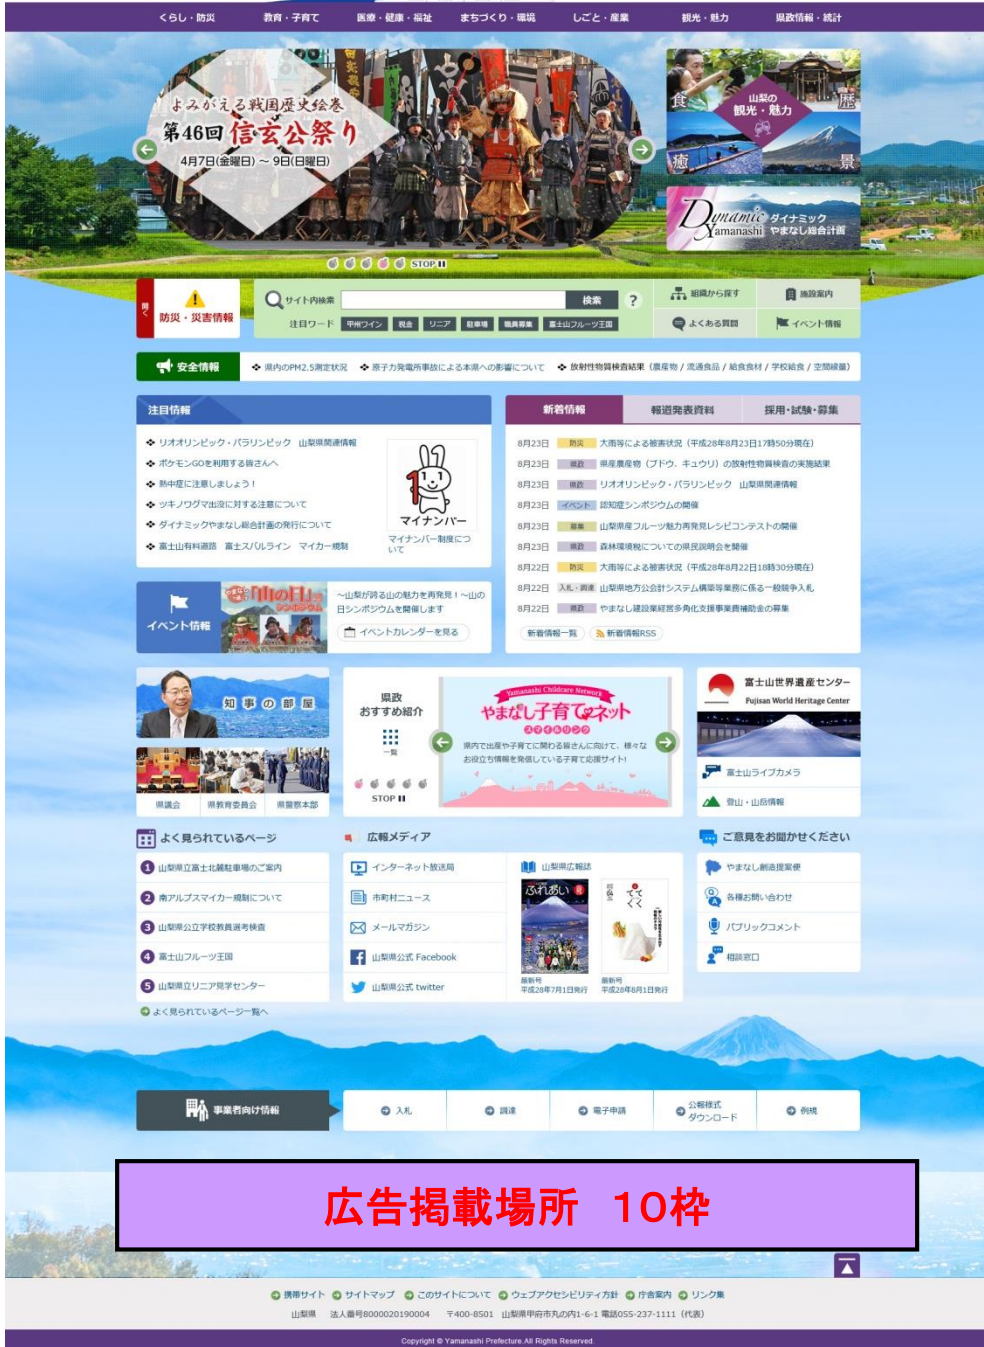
くらし・防災　教育・子育て　医療・健康・福祉　まちづくり・環境　しごと・産業　観光・魅力　県政情報・統計

よみがえる戦国歴史絵巻
第46回 信玄公祭り
4月7日(金曜日)～9日(日曜日)

STOP

食　山梨の観光・魅力　歴
癒　景

Dynamic Yamanashi ダイナミック やまなし総合計画

防災・災害情報

サイト内検索　検索　?
注目ワード　甲州ワイン　税金　リニア　駐車場　職員募集　富士山フルーツ王国

組織から探す　施設案内
よくある質問　イベント情報

安全情報
県内のPM2.5測定状況　原子力発電所事故による本県への影響について　放射性物質検査結果（農産物 / 流通食品 / 給食食材 / 学校給食 / 空間線量）

注目情報
リオオリンピック・パラリンピック　山梨県関連情報
ポケモンGOを利用する皆さんへ
熱中症に注意しましょう！
ツキノワグマ出没に対する注意について
ダイナミックやまなし総合計画の発行について
富士山有料道路　富士スバルライン　マイカー規制

マイナンバー
マイナンバー制度について

新着情報　報道発表資料　採用・試験・募集
8月23日　防災　大雨等による被害状況（平成28年8月23日17時50分現在）
8月23日　県政　県産農産物（ブドウ、キュウリ）の放射性物質検査の実施結果
8月23日　県政　リオオリンピック・パラリンピック　山梨県関連情報
8月23日　イベント　認知症シンポジウムの開催
8月23日　募集　山梨県産フルーツ魅力再発見レシピコンテストの開催
8月23日　県政　森林環境税についての県民説明会を開催
8月22日　防災　大雨等による被害状況（平成28年8月22日16時30分現在）
8月22日　入札・調達　山梨県地方公会計システム構築等業務に係る一般競争入札
8月22日　県政　やまなし建設業経営多角化支援事業費補助金の募集
新着情報一覧　新着情報RSS

イベント情報
山の日
～山梨が誇る山の魅力を再発見！～山の日シンポジウムを開催します
イベントカレンダーを見る

知事の部屋
県議会　県教育委員会　県警察本部

県政おすすめ紹介
一覧
STOP
Yamanashi Childcare Network
やまなし子育てネット
県内で出産や子育てに関わる皆さんに向けて、様々なお役立ち情報を発信している子育て応援サイト！

富士山世界遺産センター
Fujisan World Heritage Center
富士山ライブカメラ
登山・山岳情報

よく見られているページ
1 山梨県立富士北麓駐車場のご案内
2 南アルプスマイカー規制について
3 山梨県公立学校教員選考検査
4 富士山フルーツ王国
5 山梨県立リニア見学センター
よく見られているページ一覧へ

広報メディア
インターネット放送局
市町村ニュース
メールマガジン
山梨県公式 Facebook
山梨県公式 twitter
山梨県広報誌
ふれあい
最新号 平成28年7月1日発行
最新号 平成28年8月1日発行

ご意見をお聞かせください
やまなし創造提案便
各種お問い合わせ
パブリックコメント
相談窓口

事業者向け情報
入札　調達　電子申請　公報様式ダウンロード　例規

広告掲載場所　10枠

携帯サイト　サイトマップ　このサイトについて　ウェブアクセシビリティ方針　庁舎案内　リンク集
山梨県　法人番号8000020190004　〒400-8501　山梨県甲府市丸の内1-6-1 電話055-237-1111（代表）

Copyright © Yamanashi Prefecture.All Rights Reserved.